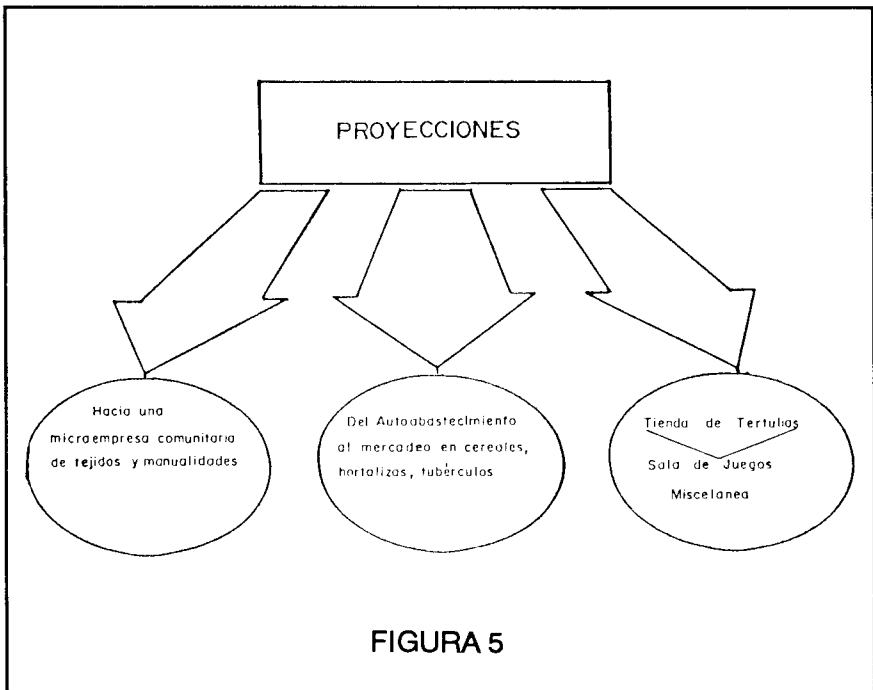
PROYECCIONES

Hacia una microempresa comunitaria de tejidos y manualidades

Del Autoabastecimiento al mercadeo en cereales, hortalizas, tuberculos

Tienda de Tertulias

Sala de Juegos

Miscelanea

FIGURA 5